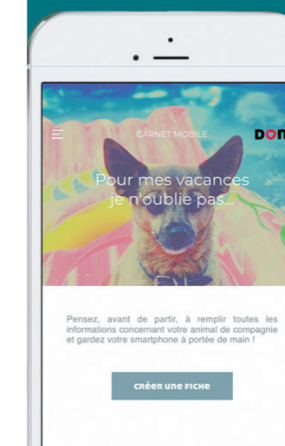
CARNET MOBILE

DOM

Pour mes vacances je n'oublie pas...

Pensez, avant de partir, à remplir toutes les informations concernant votre animal de compagnie et gardez votre smartphone à portée de main !

CRÉER UNE FICHE